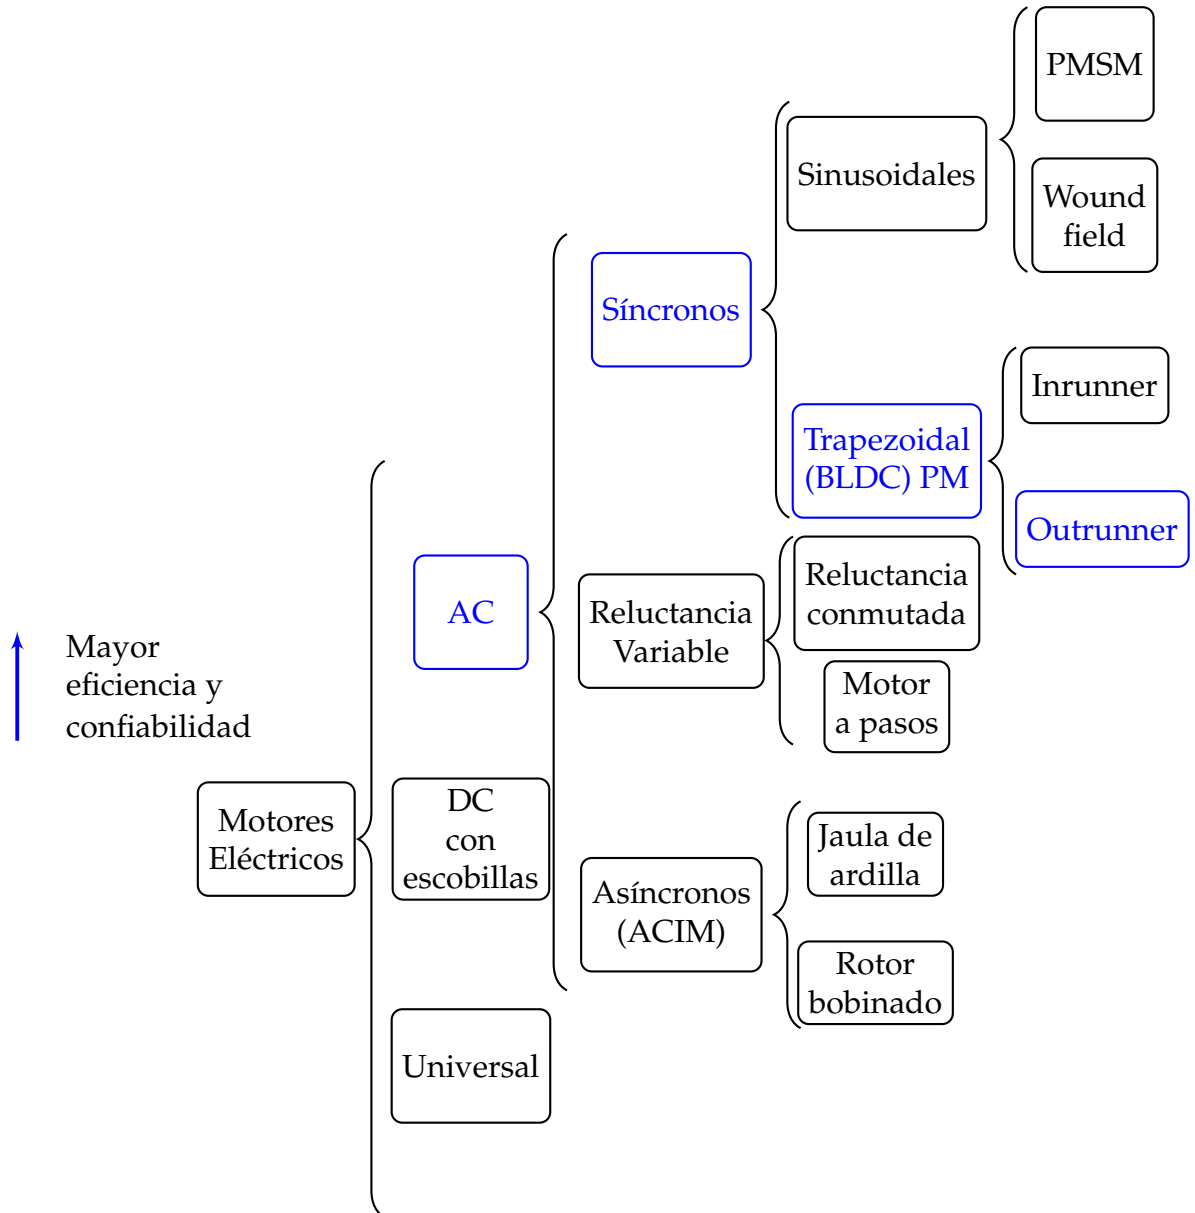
Mayor eficiencia y confiabilidad

Motores Eléctricos

AC

DC con escobillas

Universal

Síncronos

Reluctancia Variable

Asíncronos (ACIM)

Sinusoidales

Trapezoidal (BLDC) PM

PMSM

Wound field

Inrunner

Outrunner

Reluctancia conmutada

Motor a pasos

Jaula de ardilla

Rotor bobinado